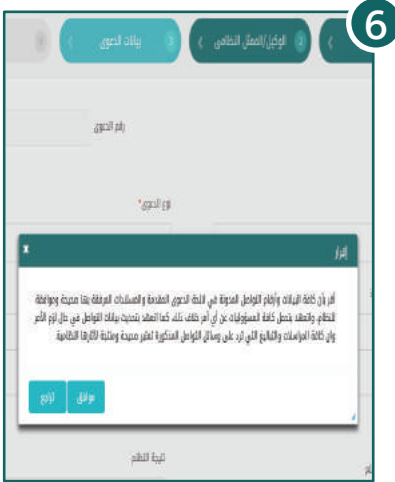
6

بيانات الدعوى

الوكيل/الممثل النظامي

رقم الدعوى

نوع الدعوى*

إقرار

x

أقر بأن كافة البيانات وأرقام التواصل المدونة في لائحة الدعوى المقدمة والمستندات المرفقة بها صحيحة ومطابقة للنظام، وأتعهد بتحمل كافة المسؤوليات عن أي أمر خلاف ذلك كما أتعهد بتحديث بيانات التواصل في حال لزم الأمر وأن كافة المراسلات والتبليغ التي ترد على وسائل التواصل المذكورة تعتبر صحيحة ومنتجة لآثارها النظامية

موافق

تراجع

تبعية النظام